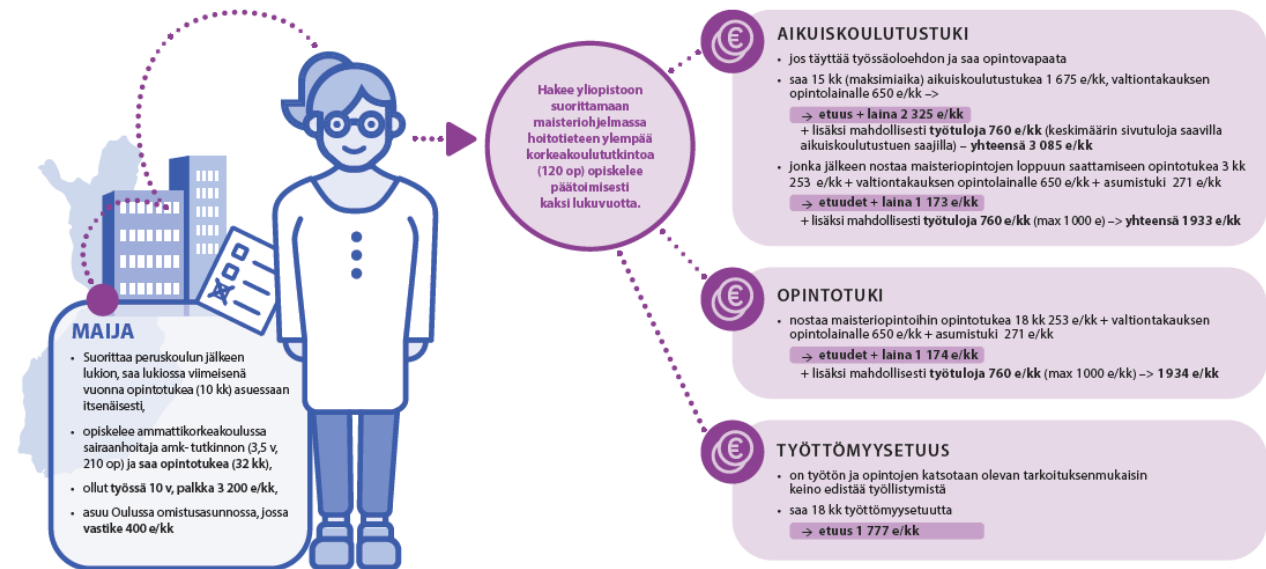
MAIJA

- Suorittaa peruskoulun jälkeen lukion, saa lukiossa viimeisenä vuonna opintotukea (10 kk) asuessaan itsenäisesti,
- opiskelee ammattikorkeakoulussa sairaanhoitaja amk- tutkinnon (3,5 v, 210 op) ja saa opintotukea (32 kk),
- ollut työssä 10 v, palkka 3 200 e/kk,
- asuu Oulussa omistusasunnossa, jossa vastike 400 e/kk

Hakee yliopistoon suorittamaan maisteriohjelmassa hoitotieteen ylempää korkeakoulututkintoa (120 op) opiskelee päätoimisesti kaksi lukuvuotta.

AIKUISKOULUTUSTUKI

- jos täyttää työssäoloehdon ja saa opintovapaata
- saa 15 kk (maksimiaika) aikuiskoulutustukea 1 675 e/kk, valtiontakauksen opintolainalle 650 e/kk –>

→ etuus + laina 2 325 e/kk
+ lisäksi mahdollisesti työtuloja 760 e/kk (keskimäärin sivutuloja saavilla aikuiskoulutustuen saajilla) – yhteensä 3 085 e/kk

- jonka jälkeen nostaa maisteriopintojen loppuun saattamiseen opintotukea 3 kk 253 e/kk + valtiontakauksen opintolainalle 650 e/kk + asumistuki 271 e/kk

→ etuudet + laina 1 173 e/kk
+ lisäksi mahdollisesti työtuloja 760 e/kk (max 1 000 e) –> yhteensä 1933 e/kk

OPINTOTUKI

- nostaa maisteriopintoihin opintotukea 18 kk 253 e/kk + valtiontakauksen opintolainalle 650 e/kk + asumistuki 271 e/kk

→ etuudet + laina 1 174 e/kk
+ lisäksi mahdollisesti työtuloja 760 e/kk (max 1000 e/kk) –> 1934 e/kk

TYÖTTÖMYYSETUUS

- on työtön ja opintojen katsotaan olevan tarkoituksenmukaisin keino edistää työllistymistä
- saa 18 kk työttömyysetuutta

→ etuus 1 777 e/kk